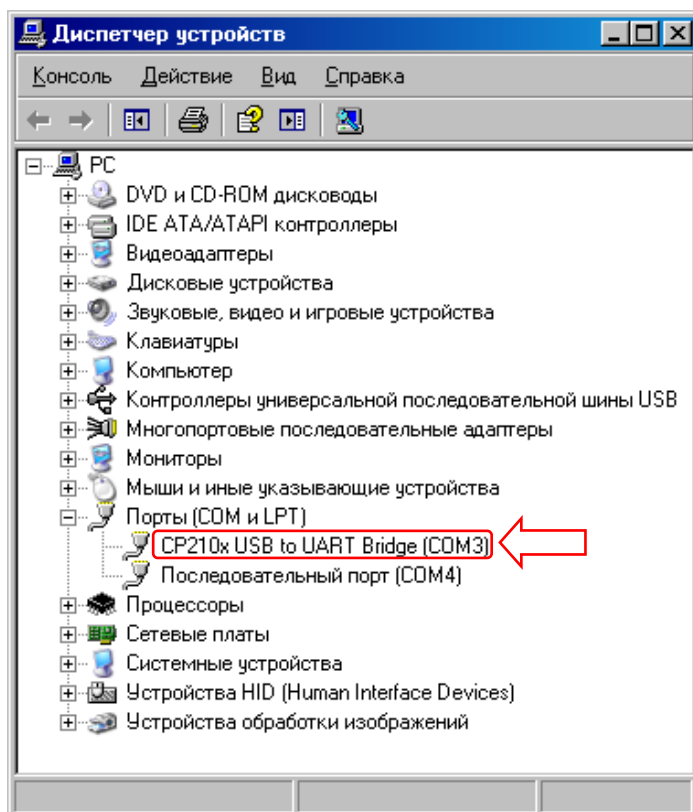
Диспетчер устройств

Консоль Действие Вид Справка

PC
DVD и CD-ROM дисководы
IDE ATA/ATAPI контроллеры
Видеоадаптеры
Дисковые устройства
Звуковые, видео и игровые устройства
Клавиатуры
Компьютер
Контроллеры универсальной последовательной шины USB
Многопортовые последовательные адаптеры
Мониторы
Мыши и иные указывающие устройства
Порты (COM и LPT)
CP210x USB to UART Bridge (COM3)
Последовательный порт (COM4)
Процессоры
Сетевые платы
Системные устройства
Устройства HID (Human Interface Devices)
Устройства обработки изображений